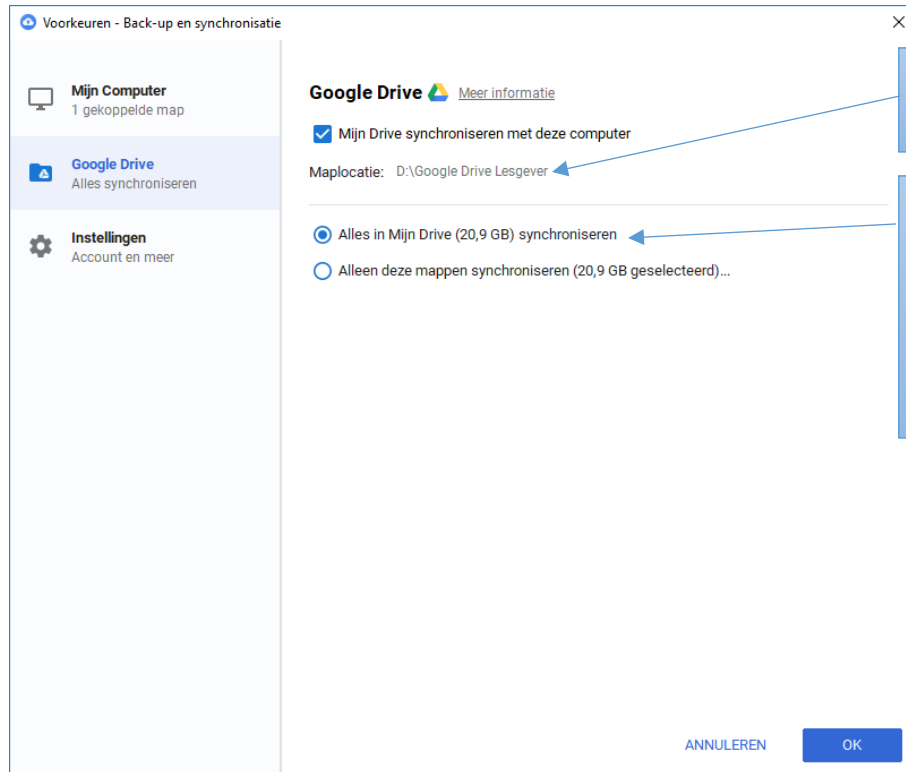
Voorkeuren - Back-up en synchronisatie

Mijn Computer
1 gekoppelde map

Google Drive
Alles synchroniseren

Instellingen
Account en meer

Google Drive Meer informatie

Mijn Drive synchroniseren met deze computer

Maplocatie: D:\Google Drive Lesgever

Alles in Mijn Drive (20,9 GB) synchroniseren

Alleen deze mappen synchroniseren (20,9 GB geselecteerd)...

ANNULEREN OK